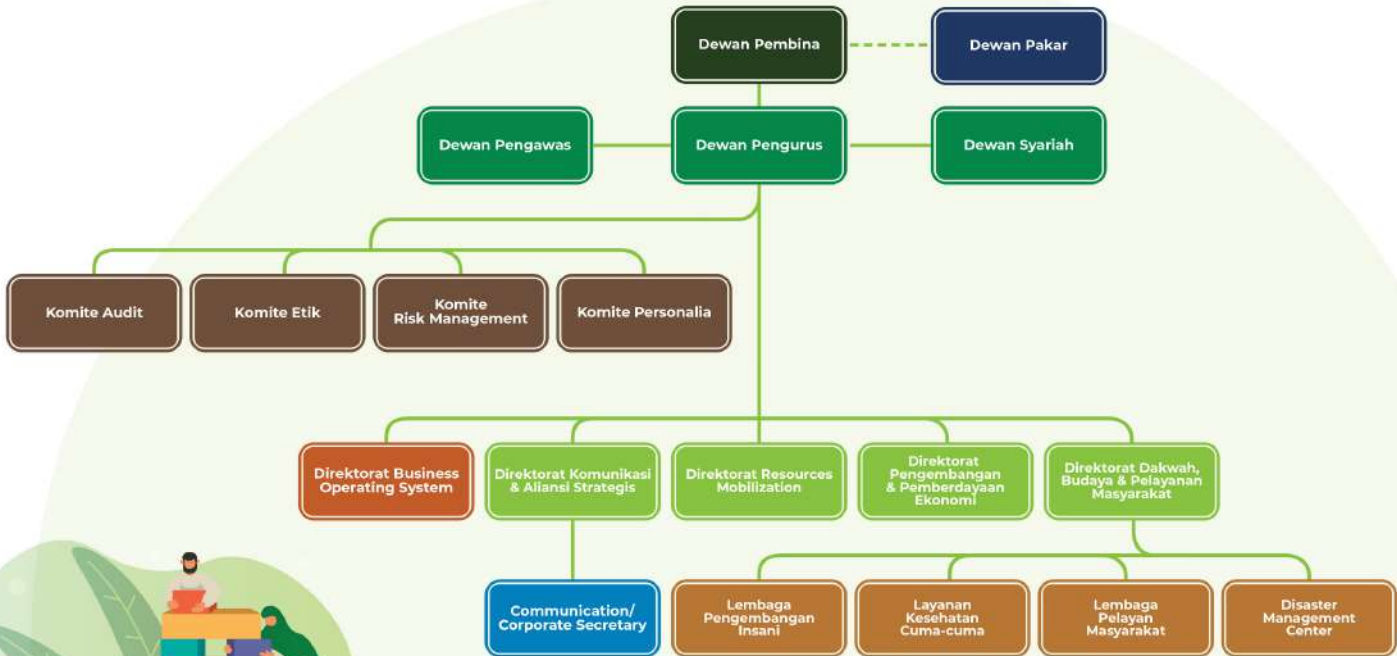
Dewan Pembina

Dewan Pakar

Dewan Pengawas

Dewan Pengurus

Dewan Syariah

Komite Audit

Komite Etik

Komite Risk Management

Komite Personalia

Direktorat Business Operating System

Direktorat Komunikasi & Aliansi Strategis

Direktorat Resources Mobilization

Direktorat Pengembangan & Pemberdayaan Ekonomi

Direktorat Dakwah, Budaya & Pelayanan Masyarakat

Communication/ Corporate Secretary

Lembaga Pengembangan Insani

Layanan Kesehatan Cuma-cuma

Lembaga Pelayan Masyarakat

Disaster Management Center